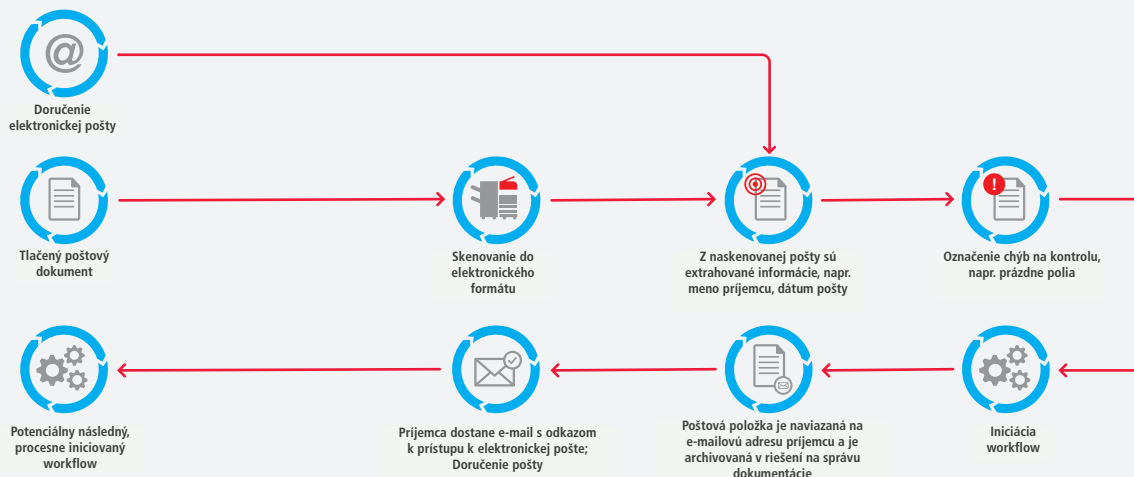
@

Doručenie elektronickej pošty

Tlačený poštový dokument

Skenovanie do elektronického formátu

Z naskenovanej pošty sú extrahované informácie, napr. meno príjemcu, dátum pošty

Označenie chýb na kontrolu, napr. prázdne polia

Potenciálny následný, procesne iniciovaný workflow

Príjemca dostane e-mail s odkazom k prístupu k elektronickej pošte; Doručenie pošty

Poštová položka je naviazaná na e-mailovú adresu príjemcu a je archivovaná v riešení na správu dokumentácie

Iniciácia workflow